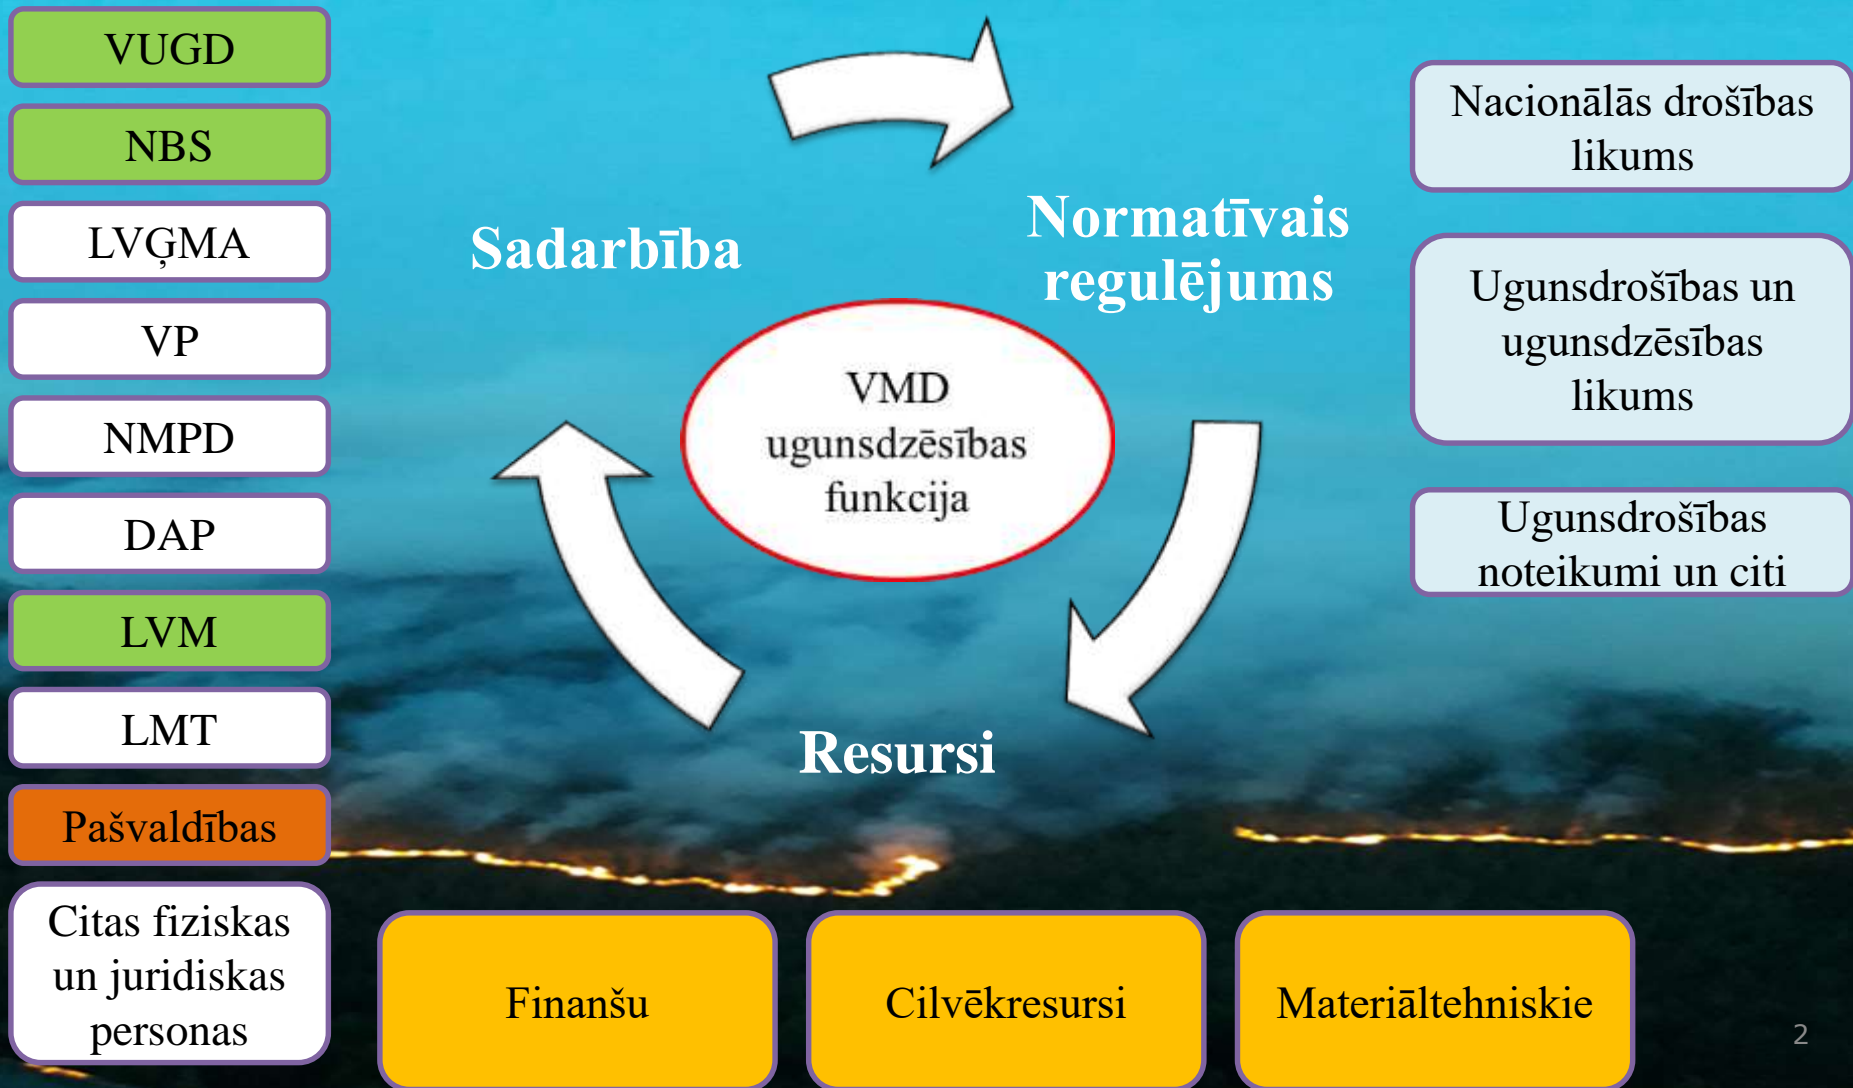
VUGD

NBS

LVĢMA

VP

NMPD

DAP

LVM

LMT

Pašvaldības

Citas fiziskas un juridiskas personas

Sadarbība

Normatīvais regulējums

VMD ugunsdzēsības funkcija

Resursi

Nacionālās drošības likums

Ugunsdrošības un ugunsdzēsības likums

Ugunsdrošības noteikumi un citi

Finanšu

Cilvēkresursi

Materiāltehniskie

2